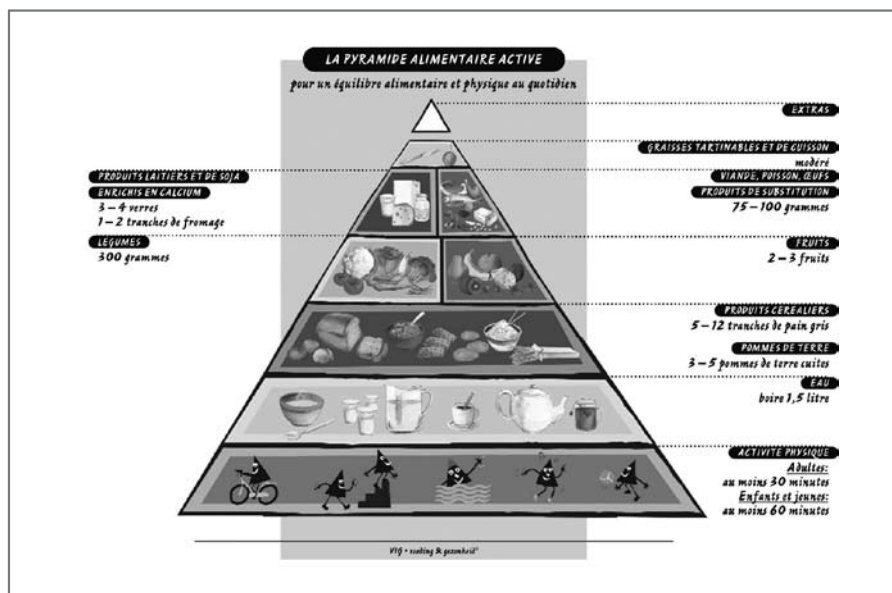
LA PYRAMIDE ALIMENTAIRE ACTIVE

pour un équilibre alimentaire et physique au quotidien

EXTRAS

GRAISSES TARTINABLES ET DE CUISSON
modéré

PRODUITS LAITIERS ET DE SOJA ENRICHIS EN CALCIUM
3 – 4 verres
1 – 2 tranches de fromage

VIANDE, POISSON, ŒUFS PRODUITS DE SUBSTITUTION
75 – 100 grammes

LÉGUMES
300 grammes

FRUITS
2 – 3 fruits

PRODUITS CÉRÉALIERS
5 – 12 tranches de pain gris

POMMES DE TERRE
3 – 5 pommes de terre cuites

EAU
boire 1,5 litre

ACTIVITÉ PHYSIQUE
Adultes:
au moins 30 minutes
Enfants et jeunes:
au moins 60 minutes

VIG • voeding & gezondheid